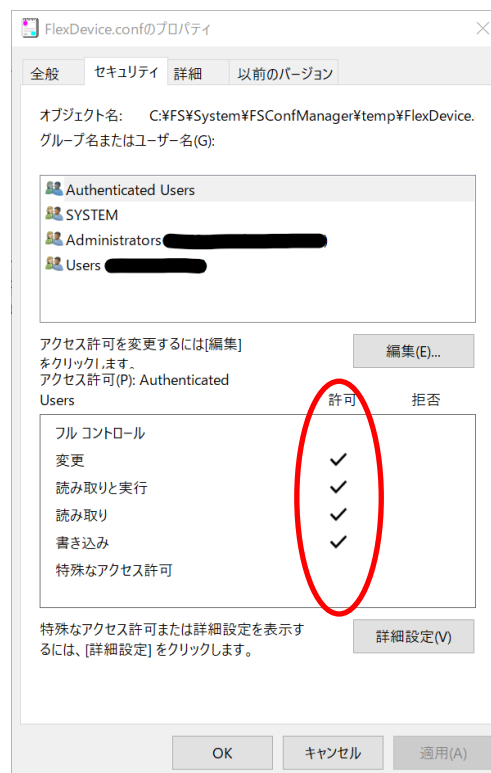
FlexDevice.confのプロパティ

全般 セキュリティ 詳細 以前のバージョン

オブジェクト名: C:¥FS¥System¥FSConfManager¥temp¥FlexDevice.

グループ名またはユーザー名(G):

Authenticated Users
SYSTEM
Administrators
Users

アクセス許可を変更するには[編集]をクリックします。

編集(E)...

アクセス許可(P): Authenticated Users

許可 拒否

| | 許可 | 拒否 |
|---|---|---|
| フル コントロール | | |
| 変更 | ✓ | |
| 読み取りと実行 | ✓ | |
| 読み取り | ✓ | |
| 書き込み | ✓ | |
| 特殊なアクセス許可 | | |

特殊なアクセス許可または詳細設定を表示するには、[詳細設定] をクリックします。

詳細設定(V)

OK キャンセル 適用(A)